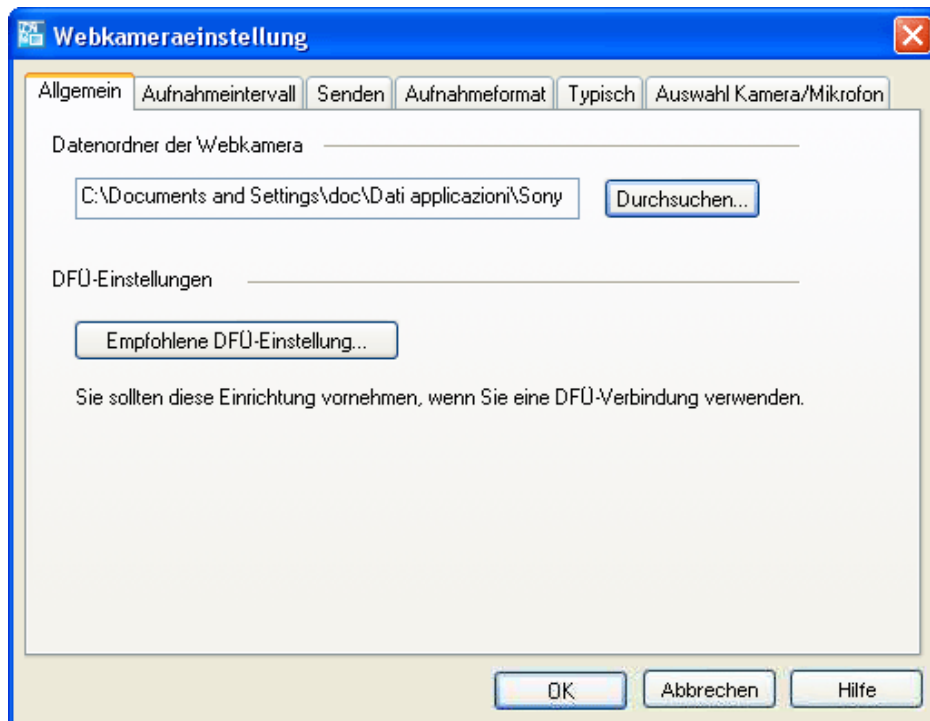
Webkameraeinstellung

Allgemein | Aufnahmeintervall | Senden | Aufnahmeformat | Typisch | Auswahl Kamera/Mikrofon

Datenordner der Webkamera

C:\Documents and Settings\doc\Dati applicazioni\Sony

Durchsuchen...

DFÜ-Einstellungen

Empfohlene DFÜ-Einstellung...

Sie sollten diese Einrichtung vornehmen, wenn Sie eine DFÜ-Verbindung verwenden.

OK

Abbrechen

Hilfe